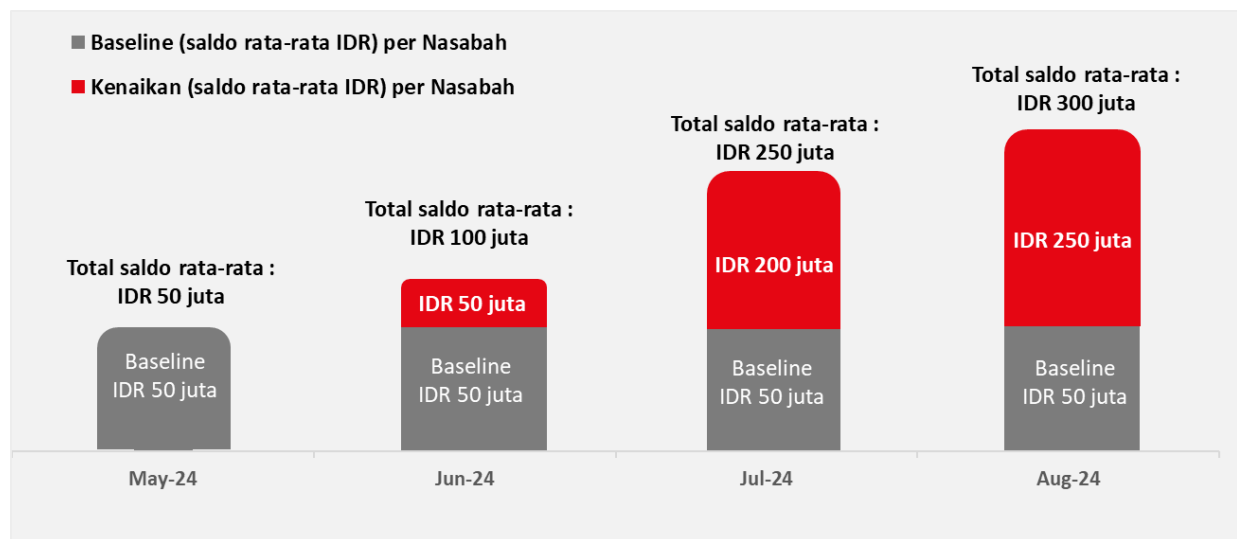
Baseline (saldo rata-rata IDR) per Nasabah

Kenaikan (saldo rata-rata IDR) per Nasabah

Total saldo rata-rata : IDR 50 juta

Baseline IDR 50 juta

Total saldo rata-rata : IDR 100 juta

IDR 50 juta

Baseline IDR 50 juta

Total saldo rata-rata : IDR 250 juta

IDR 200 juta

Baseline IDR 50 juta

Total saldo rata-rata : IDR 300 juta

IDR 250 juta

Baseline IDR 50 juta

May-24

Jun-24

Jul-24

Aug-24